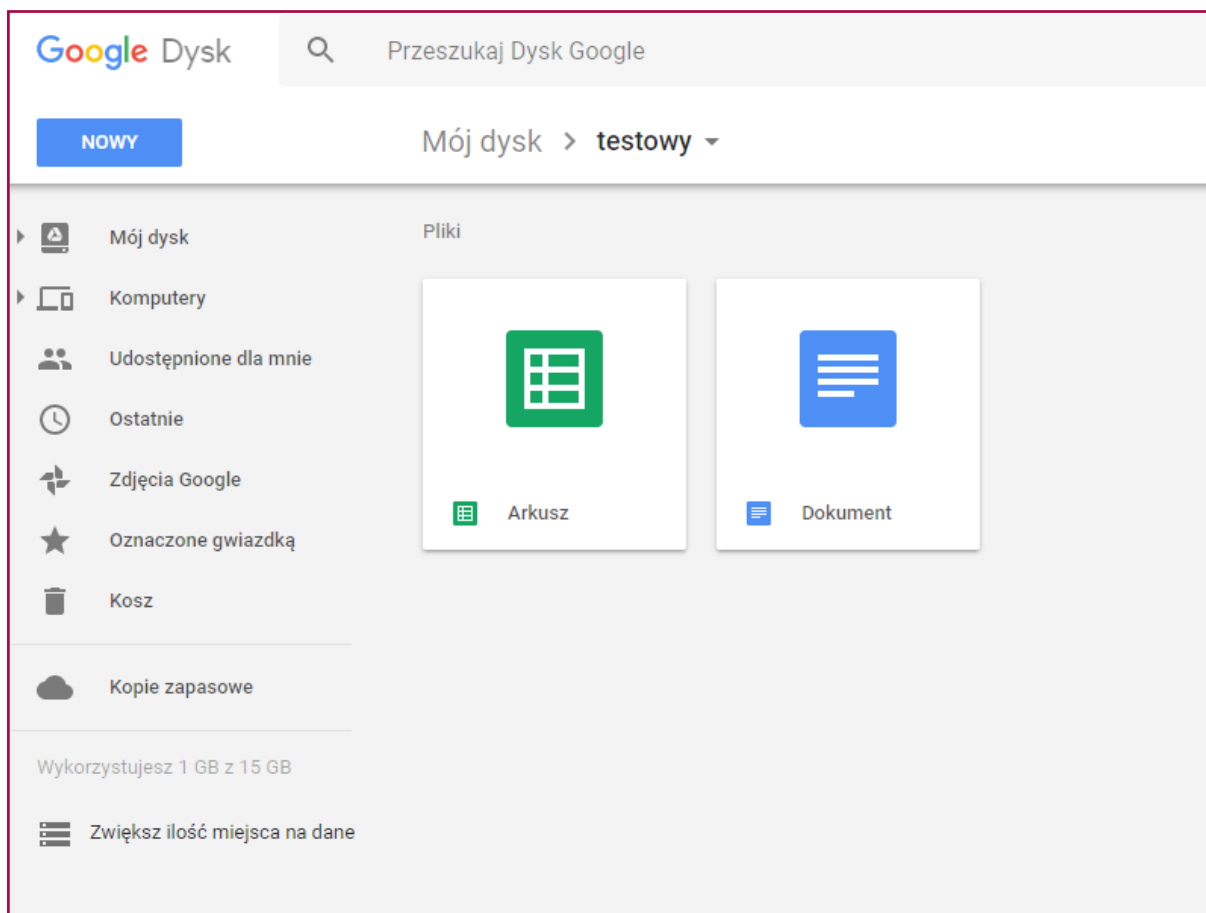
Google Dysk

Przeszukaj Dysk Google

NOWY

Mój dysk > testowy

Mój dysk
Komputery
Udostępnione dla mnie
Ostatnie
Zdjęcia Google
Oznaczone gwiazdką
Kosz

Kopie zapasowe

Wykorzystujesz 1 GB z 15 GB

Zwiększ ilość miejsca na dane

Pliki

Arkusz

Dokument